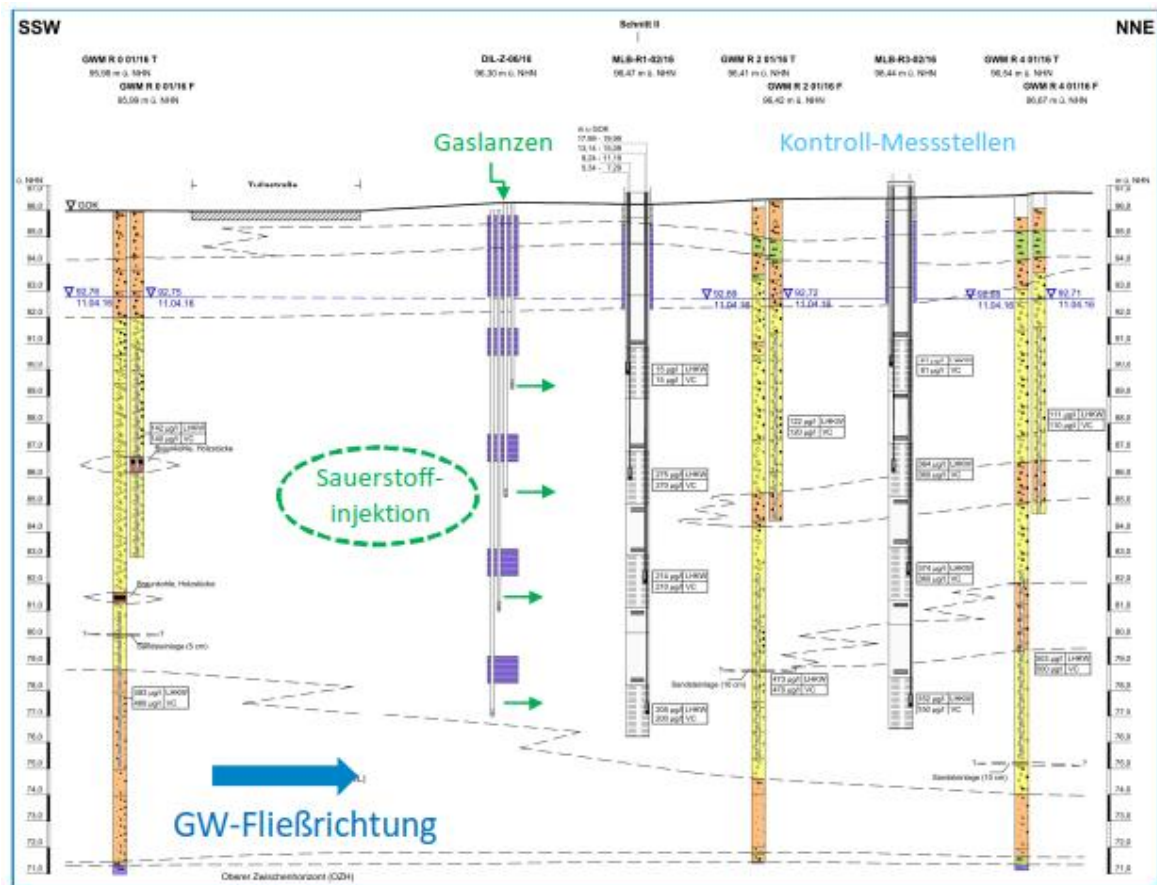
SSW

NNE

Schnitt II

GWM R 0 01/16 T
95,98 m ü. NHN

GWM R 0 01/16 F
95,98 m ü. NHN

DIL-Z-06/16
96,30 m ü. NHN

MLB-R1-02/16
96,47 m ü. NHN

GWM R 2 01/16 T
96,41 m ü. NHN

GWM R 2 01/16 F
96,42 m ü. NHN

MLB-R3-02/16
96,44 m ü. NHN

GWM R 4 01/16 T
96,54 m ü. NHN

GWM R 4 01/16 F
96,67 m ü. NHN

Gaslanzen

Kontroll-Messstellen

Sauerstoff-injektion

GW-Fließrichtung

m ü. NHN

GOK

92,76
11.04.16

92,75
11.04.16

92,68
11.04.16

92,72
11.04.16

92,69
11.04.16

92,71
11.04.16

97,0
96,0
95,0
94,0
93,0
92,0
91,0
90,0
89,0
88,0
87,0
86,0
85,0
84,0
83,0
82,0
81,0
80,0
79,0
78,0
77,0
76,0
75,0
74,0
73,0
72,0
71,0

142 µg/l LHKW
140 µg/l VC

Braunkohle, Holzstücke

480 µg/l LHKW
480 µg/l VC

15 µg/l LHKW
15 µg/l VC

275 µg/l LHKW
270 µg/l VC

214 µg/l LHKW
210 µg/l VC

208 µg/l LHKW
200 µg/l VC

122 µg/l LHKW
120 µg/l VC

473 µg/l LHKW
470 µg/l VC

Sandsteinlage (10 cm)

41 µg/l LHKW
41 µg/l VC

364 µg/l LHKW
360 µg/l VC

374 µg/l LHKW
360 µg/l VC

332 µg/l LHKW
330 µg/l VC

111 µg/l LHKW
110 µg/l VC

803 µg/l LHKW
800 µg/l VC

Sandsteinlage (10 cm)

Oberer Zwischenhorizont (OZH)